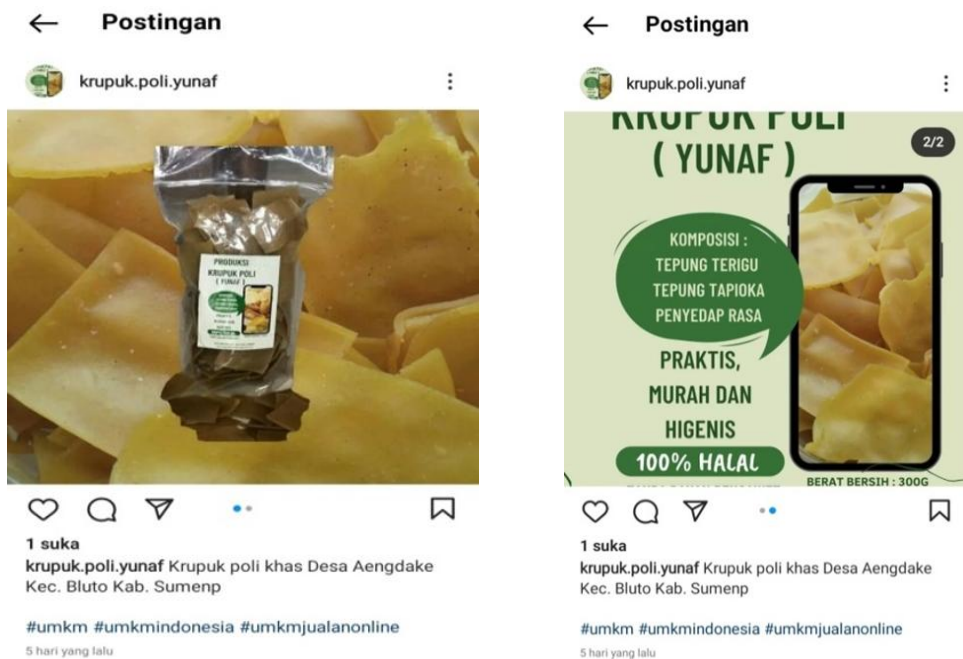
Postingan

krupuk.poli.yunaf

PRODUKSI
KRUPUK POLI
( YUNAF )

1 suka

krupuk.poli.yunaf Krupuk poli khas Desa Aengdake Kec. Bluto Kab. Sumenp

#umkm #umkmindonesia #umkmjualanonline

5 hari yang lalu

Postingan

krupuk.poli.yunaf

KRUPUK POLI
( YUNAF )

2/2

KOMPOSISI :
TEPUNG TERIGU
TEPUNG TAPIOKA
PENYEDAP RASA

PRAKTIS, MURAH DAN HIGENIS

100% HALAL

BERAT BERSIH : 300G

1 suka

krupuk.poli.yunaf Krupuk poli khas Desa Aengdake Kec. Bluto Kab. Sumenp

#umkm #umkmindonesia #umkmjualanonline

5 hari yang lalu